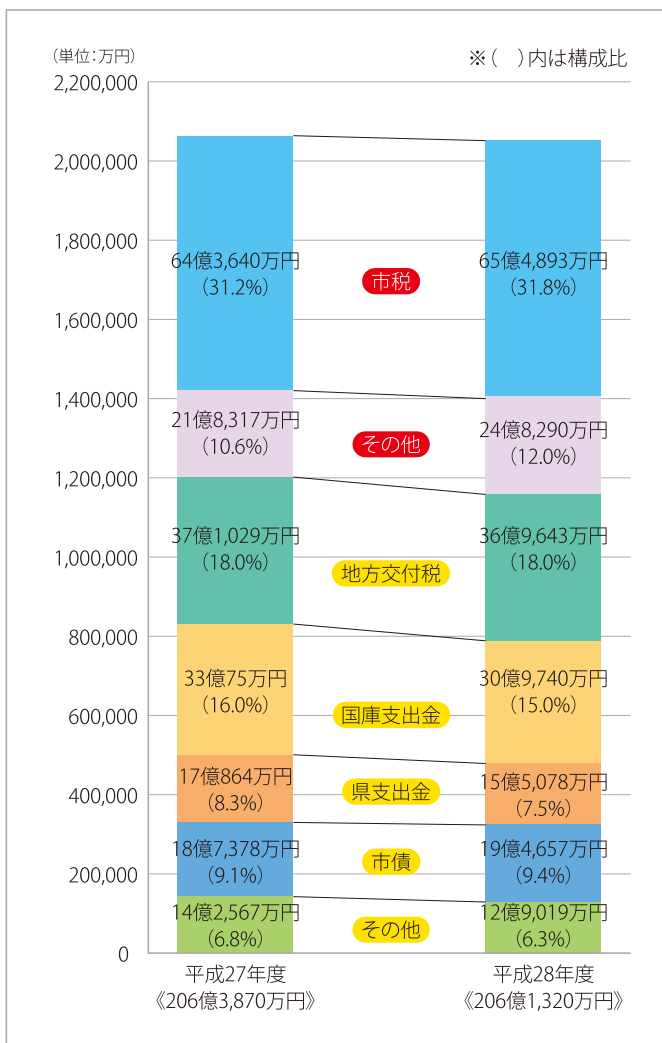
(単位:万円)

※(　)内は構成比

2,200,000
2,000,000
1,800,000
1,600,000
1,400,000
1,200,000
1,000,000
800,000
600,000
400,000
200,000
0

64億3,640万円
(31.2%)

市税

65億4,893万円
(31.8%)

21億8,317万円
(10.6%)

その他

24億8,290万円
(12.0%)

37億1,029万円
(18.0%)

地方交付税

36億9,643万円
(18.0%)

33億75万円
(16.0%)

国庫支出金

30億9,740万円
(15.0%)

17億864万円
(8.3%)

県支出金

15億5,078万円
(7.5%)

18億7,378万円
(9.1%)

市債

19億4,657万円
(9.4%)

14億2,567万円
(6.8%)

その他

12億9,019万円
(6.3%)

平成27年度
《206億3,870万円》

平成28年度
《206億1,320万円》